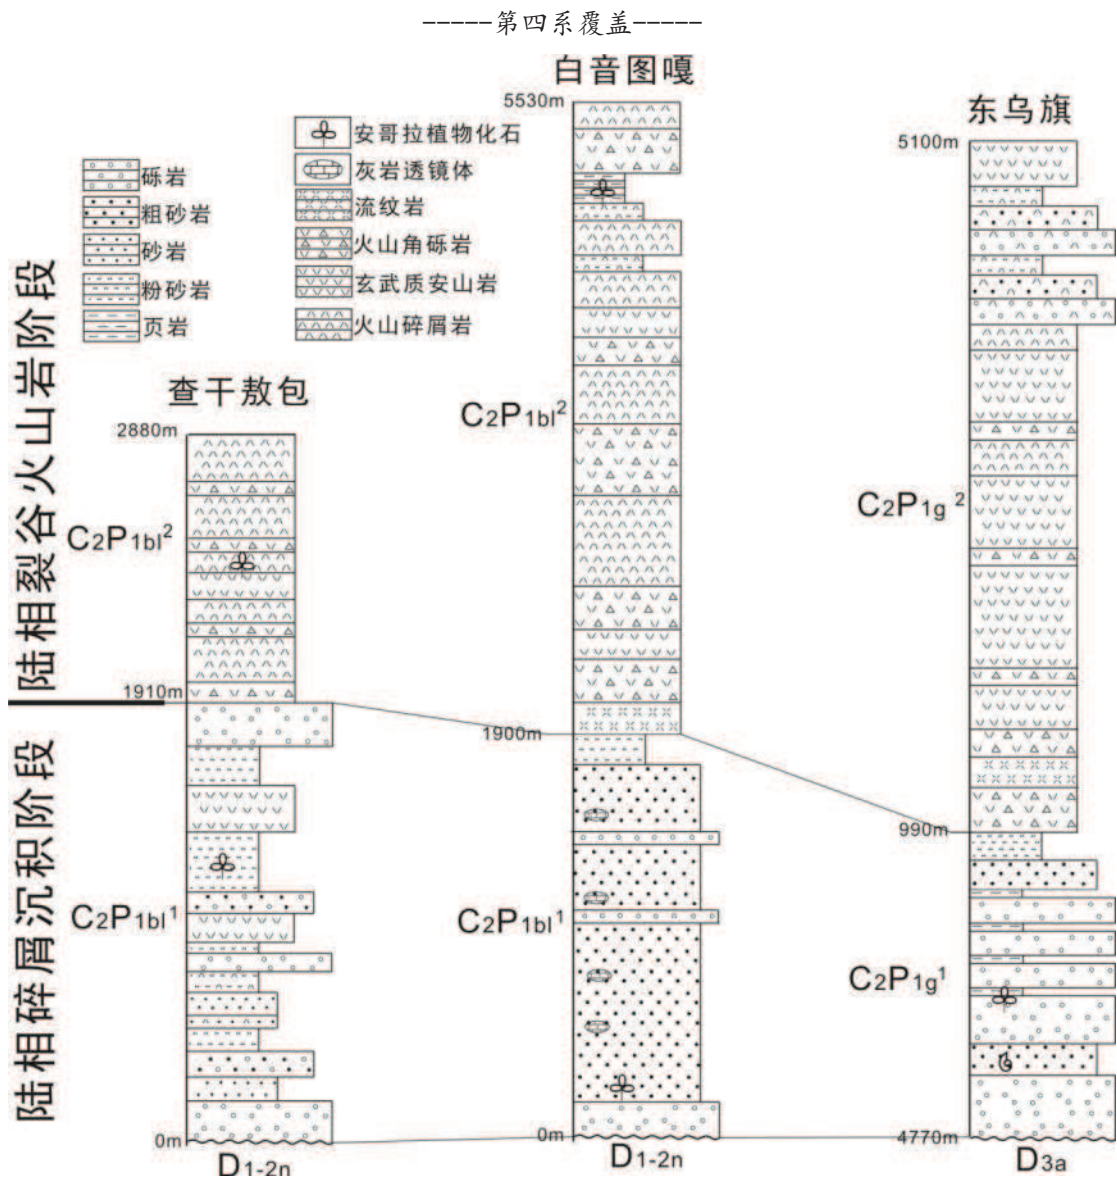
-----第四系覆盖-----

白音图嘎

5530m

东乌旗

5100m

砾岩
粗砂岩
砂岩
粉砂岩
页岩

安哥拉植物化石
灰岩透镜体
流纹岩
火山角砾岩
玄武质安山岩
火山碎屑岩

陆相裂谷火山岩阶段

查干敖包

2880m

$C_2P_{1}bl^2$

$C_2P_{1}bl^2$

$C_2P_{1}g^2$

1910m

1900m

990m

陆相碎屑沉积阶段

$C_2P_{1}bl^1$

$C_2P_{1}bl^1$

$C_2P_{1}g^1$

0m

0m

4770m

$D_{1-2}n$

$D_{1-2}n$

$D_{3}a$